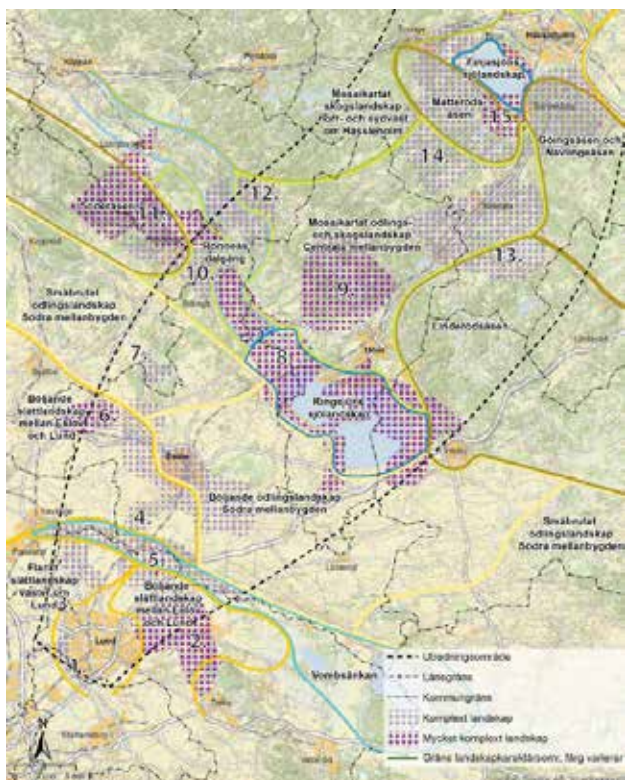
Hässleholm

Finjasjöns sjölandskap

Matterödsåsen

15.

Mosaikartat skogslandskap norr- och sydväst om Hässleholm

Göingeåsen och Nävlingeåsen

14

12.

11.

Rönneås dalgång

Mosaikartat odlings- och skogslandskap Centrala mellanbygden

13.

10

9.

Småbrutet odlingslandskap Södra mellanbygden

Linderödsåsen

7.

8.

Ringsjöns sjölandskap

Böljande slättlandskap mellan Eslöv och Lund

6.

Eslöv

Böljande odlingslandskap Södra mellanbygden

Småbrutet odlingslandskap Södra mellanbygden

4.

5.

Flacka slättlandskap väster om Lund

Böljande slättlandskap mellan Eslöv och Lund

3.

Lund

2.

1.

Vombsänkan

Utredningsområde

Länsgräns

Kommungräns

Komplext landskap

Mycket komplext landskap

Gräns landskapskaraktärsomr, färg varierar

N